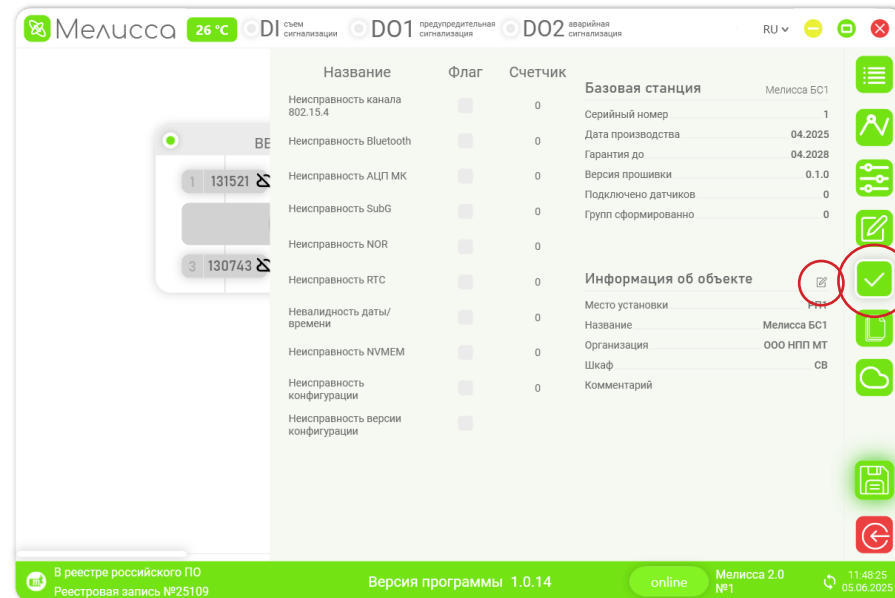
Мелисса 26 °C DI съем сигнализации DO1 предупредительная сигнализация DO2 аварийная сигнализация RU

BE
1 131521
3 130743

| Название | Флаг | Счетчик |
|---|---|---|
| Неисправность канала 802.15.4 | | 0 |
| Неисправность Bluetooth | | 0 |
| Неисправность АЦП МК | | 0 |
| Неисправность SubG | | 0 |
| Неисправность NOR | | 0 |
| Неисправность RTC | | 0 |
| Невалидность даты/времени | | 0 |
| Неисправность NVMEM | | 0 |
| Неисправность конфигурации | | 0 |
| Неисправность версии конфигурации | | |

Базовая станция Мелисса БС1
Серийный номер 1
Дата производства 04.2025
Гарантия до 04.2028
Версия прошивки 0.1.0
Подключено датчиков 0
Групп сформированно 0

Информация об объекте
Место установки РП1
Название Мелисса БС1
Организация ООО НПП МТ
Шкаф СВ
Комментарий

В реестре российского ПО
Реестровая запись №25109
Версия программы 1.0.14
online
Мелисса 2.0 №1
11:48:25
05.06.2025